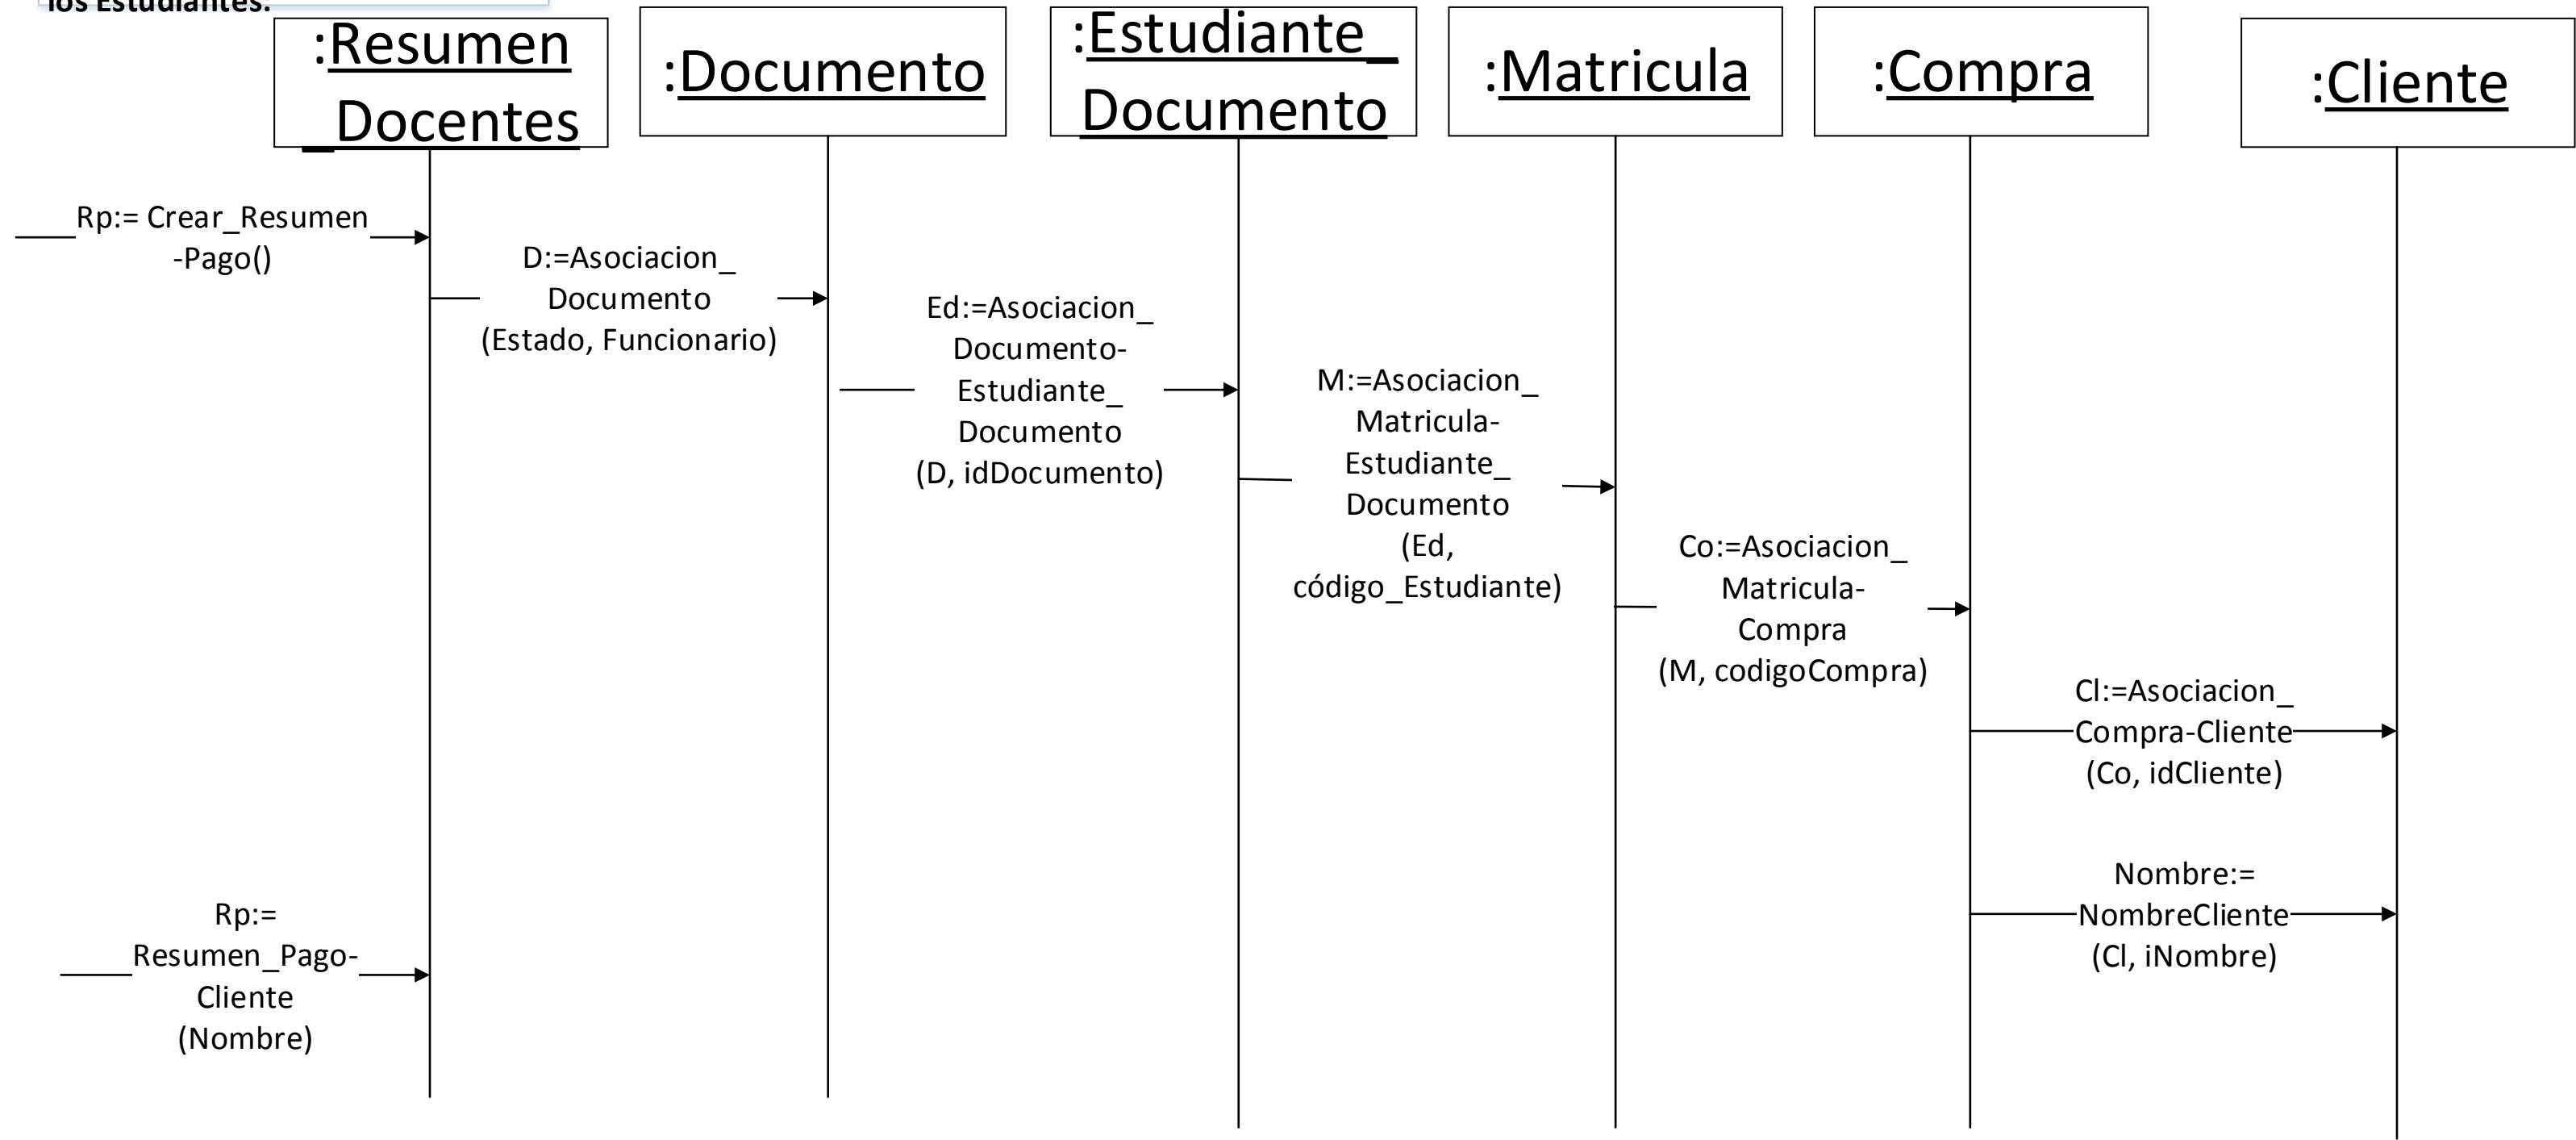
los Estudiantes.

:Resumen_Docentes

:Documento

:Estudiante_Documento

:Matricula

:Compra

:Cliente

Rp:= Crear_Resumen-Pago()

D:=Asociacion_Documento (Estado, Funcionario)

Ed:=Asociacion_Documento-Estudiante_Documento (D, idDocumento)

M:=Asociacion_Matricula-Estudiante_Documento (Ed, código_Estudiante)

Co:=Asociacion_Matricula-Compra (M, codigoCompra)

Cl:=Asociacion_Compra-Cliente (Co, idCliente)

Nombre:= NombreCliente (Cl, iNombre)

Rp:= Resumen_Pago-Cliente (Nombre)